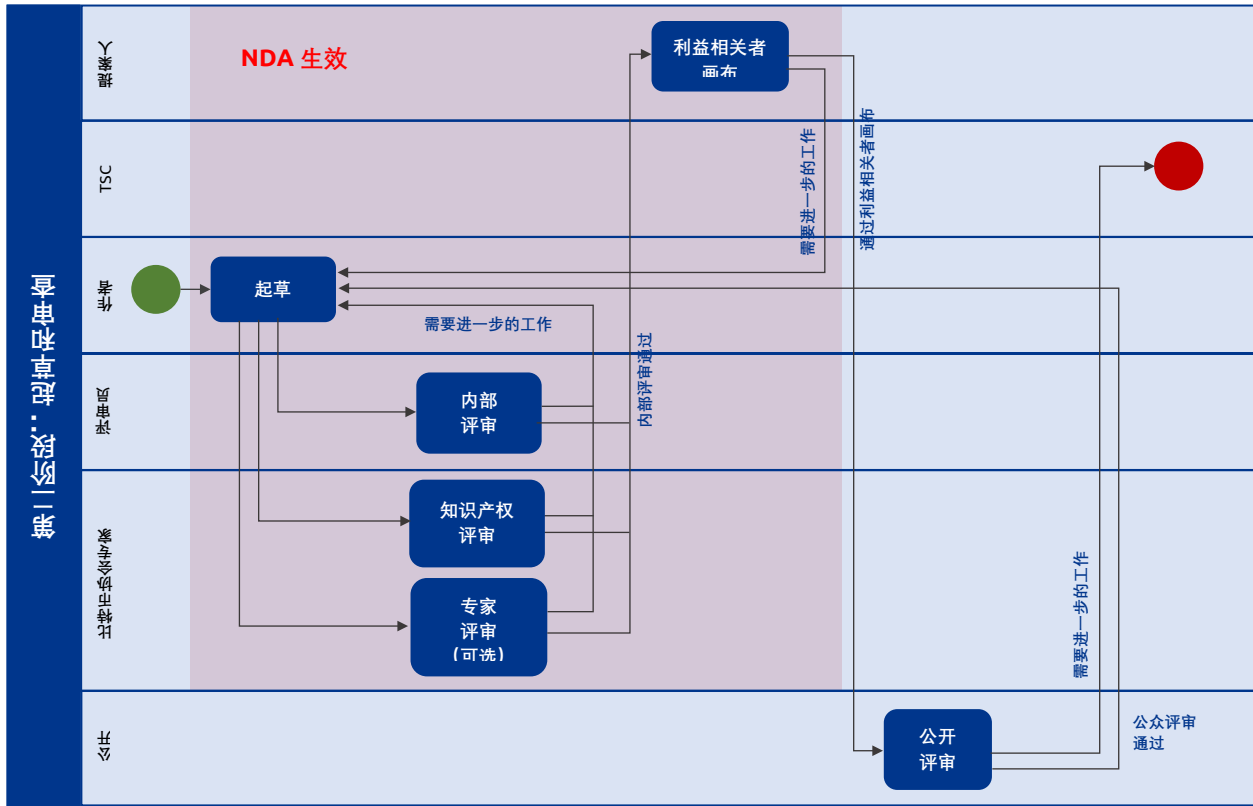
第1阶段：起草和审查

利益相关者

TSC

作者

内审员

法律和知识产权专家

公开

NDA 生效

利益相关者画布

起草

需要进一步的工作

内部评审

知识产权评审

专家评审（可选）

内部评审通过

需要进一步的工作

通过利益相关者画布

公开评审

需要进一步的工作

公众评审通过